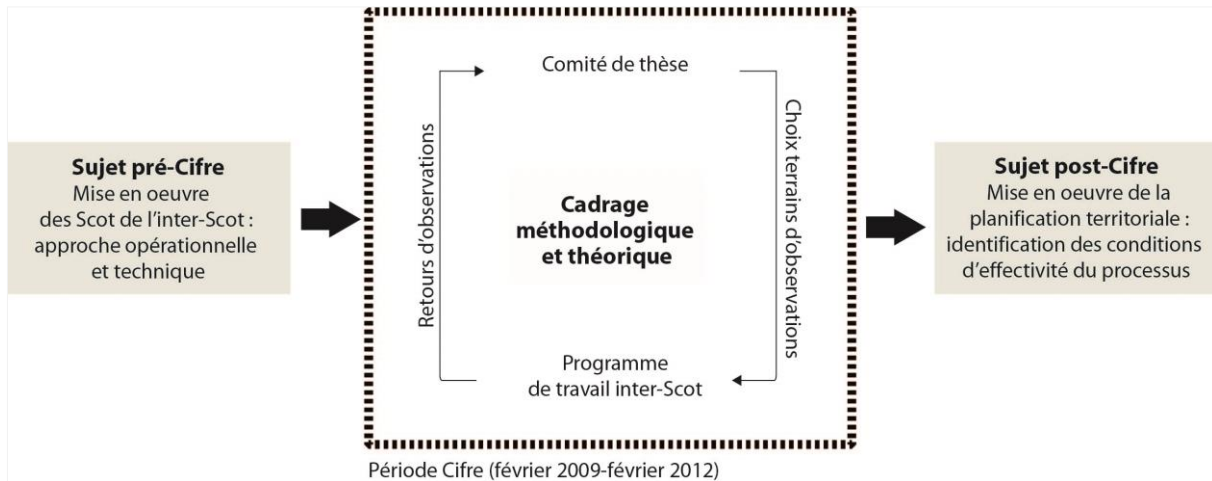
Sujet pré-Cifre
Mise en oeuvre des Scot de l'inter-Scot : approche opérationnelle et technique

Comité de thèse

Retours d'observations

Cadrage méthodologique et théorique

Choix terrains d'observations

Programme de travail inter-Scot

Période Cifre (février 2009-février 2012)

Sujet post-Cifre
Mise en oeuvre de la planification territoriale : identification des conditions d'effectivité du processus